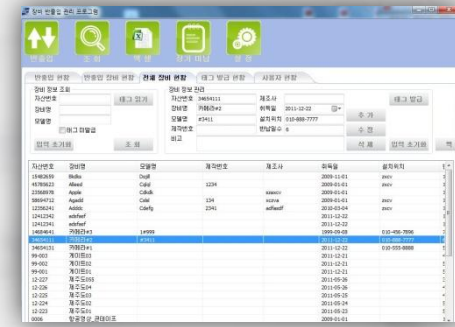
장비 반출입 관리 프로그램

반출입 조회 엑셀 장비 태깅 설정

반출입 현황 반출입 장비 현황 전체 장비 현황 태그 발급 현황 사용자 현황

장비 정보 조회
자산번호 태그 읽기
장비명
모델명
태그 미발급
입력 초기화 조 회

장비 정보 관리
자산번호 34659111 제조사
장비명 카메라#2 취득일 2011-12-22 태그 발급
모델명 #3411 설치위치 010-888-7777 추 가
제작번호 현발장수 6 수 정
비고
삭 제 입력 초기화

| 자산번호 | 장비명 | 모델명 | 제작번호 | 제조사 | 취득일 | 설치위치 |
|---|---|---|---|---|---|---|
| 15482659 | Bkdks | Dejdl | | | 2009-11-01 | zxcv |
| 45789522 | Allead | Cdjd | 1234 | | 2009-01-01 | zxcv |
| 23568978 | Apple | Cdkdk | | sssxcv | 2009-01-01 | zxcv |
| 58694712 | Agedd | Cdel | 134 | xcvs | 2009-01-01 | zxcv |
| 12356241 | Addds | Cdefg | 2341 | adfeedf | 2010-03-04 | zxcv |
| 12412342 | adsfaef | | | | 2011-12-22 | |
| 12412343 | adsfaef | | | | 2011-12-22 | |
| 14684641 | 카메라#3 | 1#999 | | | 1999-09-08 | 010-456-7896 |
| 34659111 | 카메라#2 | #3411 | | | 2011-12-22 | 010-888-7777 |
| 34659151 | 카메라#1 | | | | 2011-12-22 | 010-555-8888 |
| 99-003 | 게이트03 | | | | 2011-12-21 | |
| 99-002 | 게이트02 | | | | 2011-12-21 | |
| 99-001 | 게이트01 | | | | 2011-12-21 | |
| 12-227 | 제주도05 | | | | 2011-05-26 | |
| 12-226 | 제주도04 | | | | 2011-05-26 | |
| 12-225 | 제주도03 | | | | 2011-05-24 | |
| 12-224 | 제주도02 | | | | 2011-05-24 | |
| 12-223 | 제주도01 | | | | 2011-05-23 | |
| 0006 | 항공영상_센데이트 | | | | 2009-01-01 | |